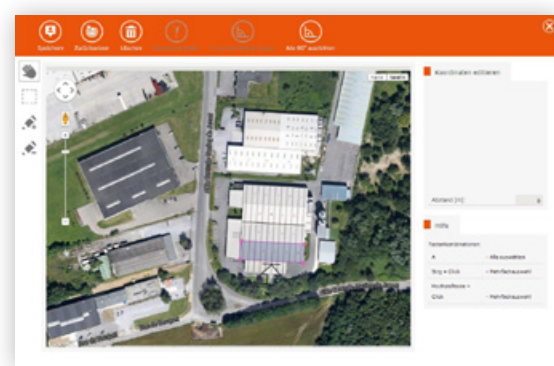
Speichern Zurücksetzen Löschen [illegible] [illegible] Alle 90° ausrichten

Koordinaten editieren

Abstand [m]

Hilfe

Tastenkombinationen

A - Alle auswählen

Strg + Click - Mehrfachauswahl

Hochstelltaste + Click - Mehrfachauswahl